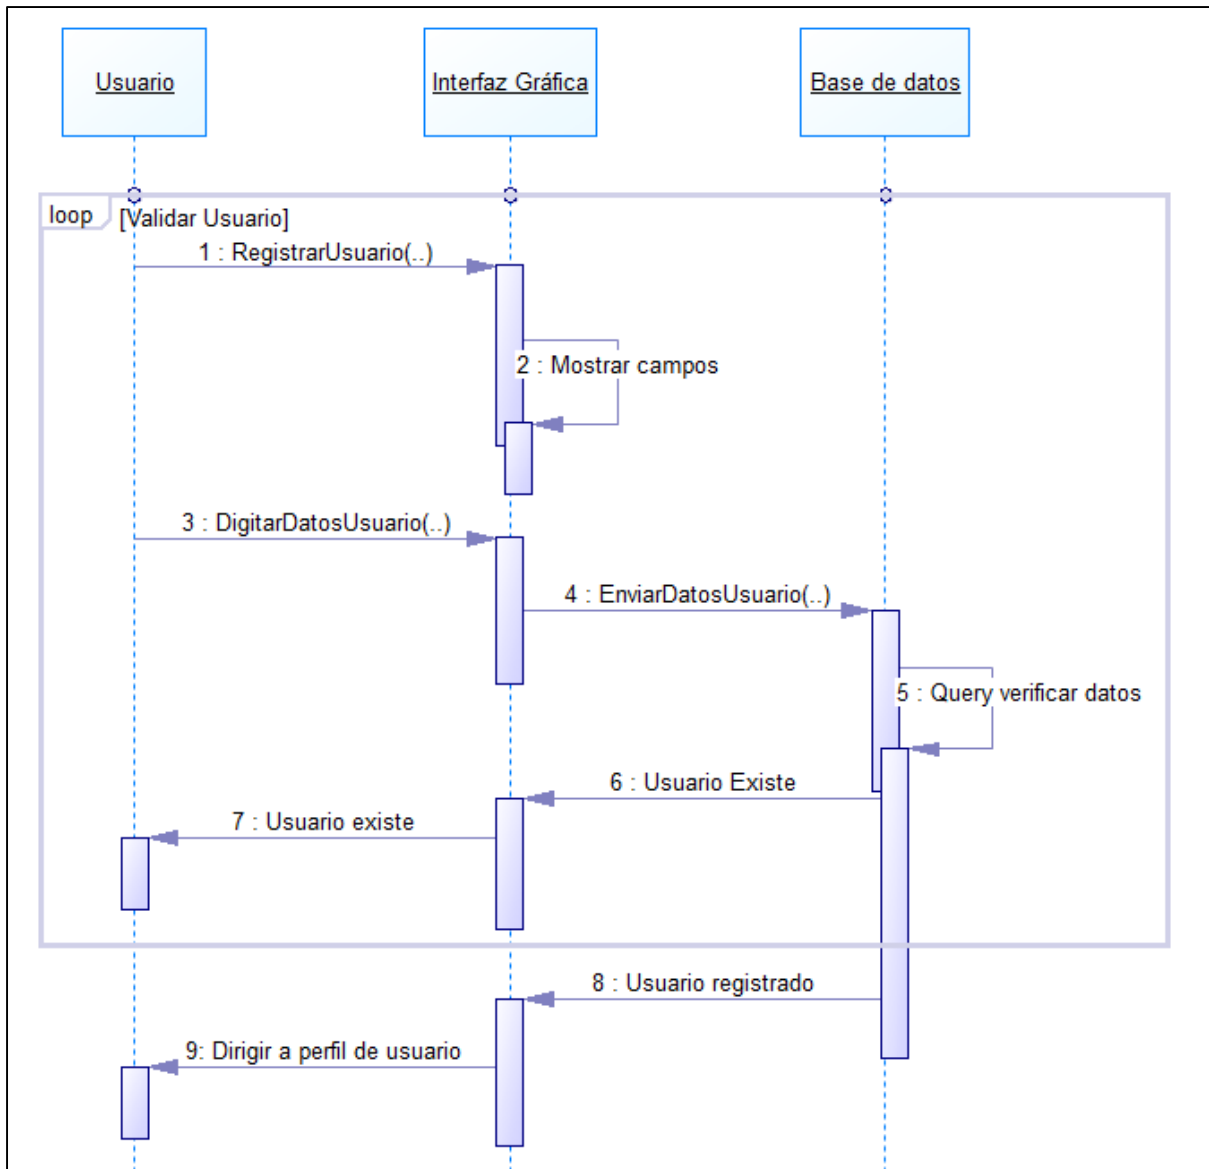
Usuario

Interfaz Gráfica

Base de datos

loop [Validar Usuario]

1 : RegistrarUsuario(..)

2 : Mostrar campos

3 : DigitarDatosUsuario(..)

4 : EnviarDatosUsuario(..)

5 : Query verificar datos

6 : Usuario Existe

7 : Usuario existe

8 : Usuario registrado

9: Dirigir a perfil de usuario